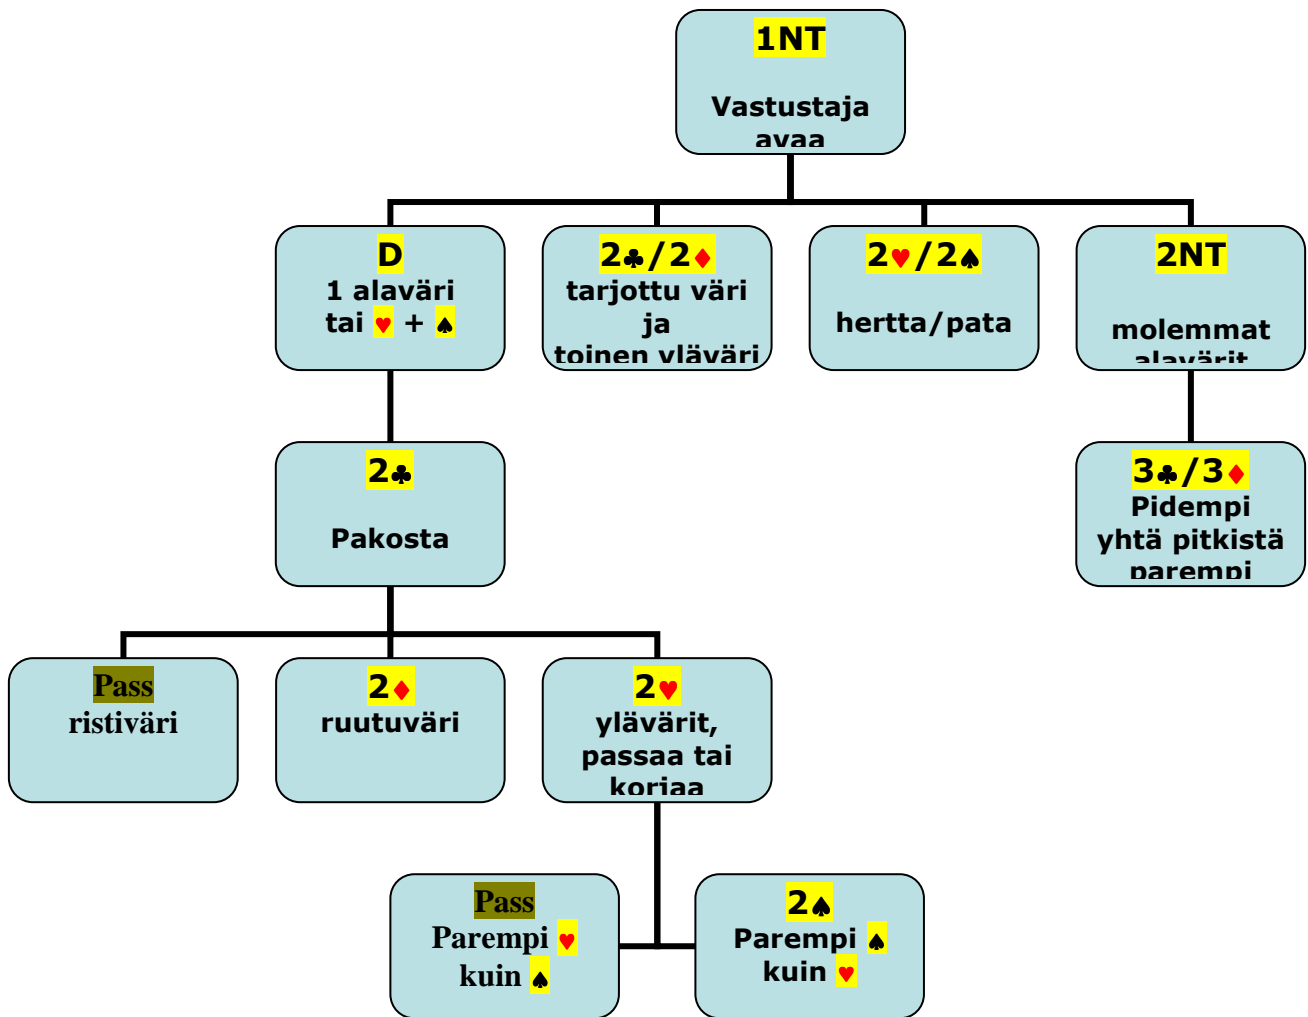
1NT

Vastustaja avaa

D
1 alaväri
tai ♥ + ♠

2♣/2♦
tarjottu väri
ja
toinen yläväri

2♥/2♠

hertta/pata

2NT

molemmat alavärit

2♣

Pakosta

3♣/3♦
Pidempi
yhtä pitkistä
parempi

Pass
ristiväri

2♦
ruutuväri

2♥
ylävärit,
passaa tai
korjaa

Pass
Parempi ♥
kuin ♠

2♠
Parempi ♠
kuin ♥